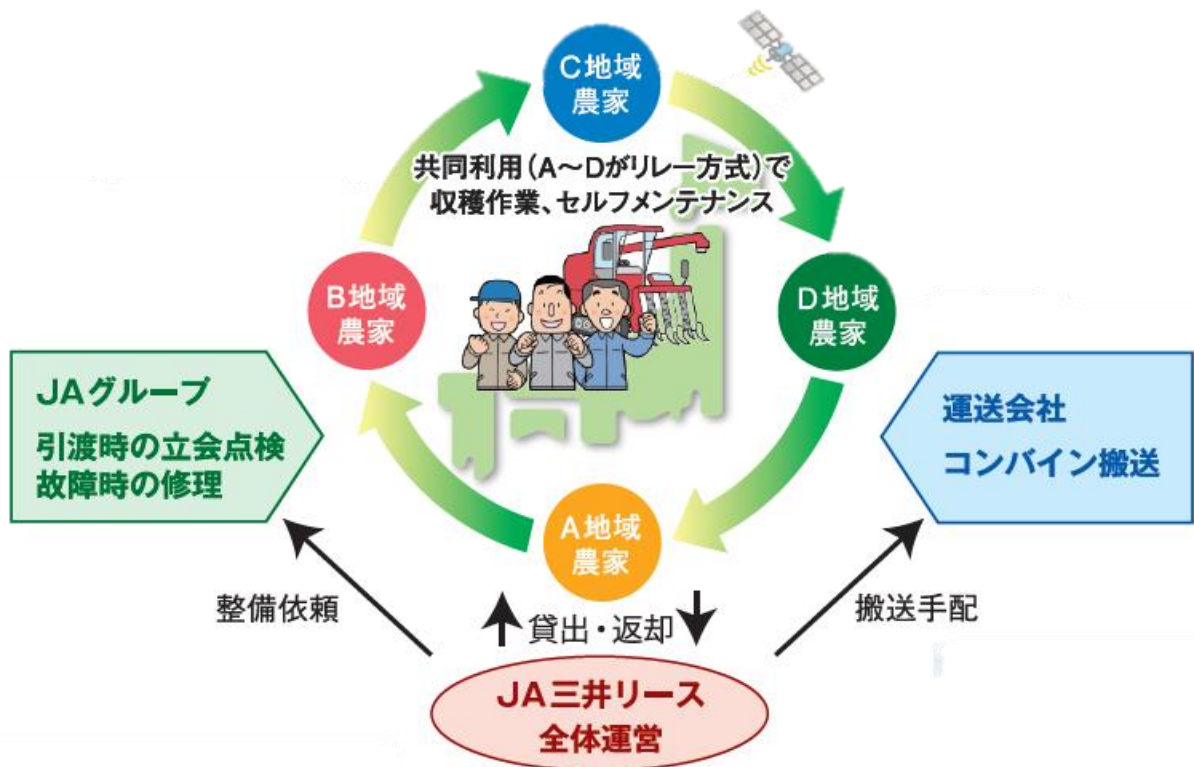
C地域
農家

共同利用(A～Dがリレー方式)で
収穫作業、セルフメンテナンス

B地域
農家

D地域
農家

JAグループ
引渡時の立会点検
故障時の修理

運送会社
コンバイン搬送

A地域
農家

整備依頼

貸出・返却

搬送手配

JA三井リース
全体運営